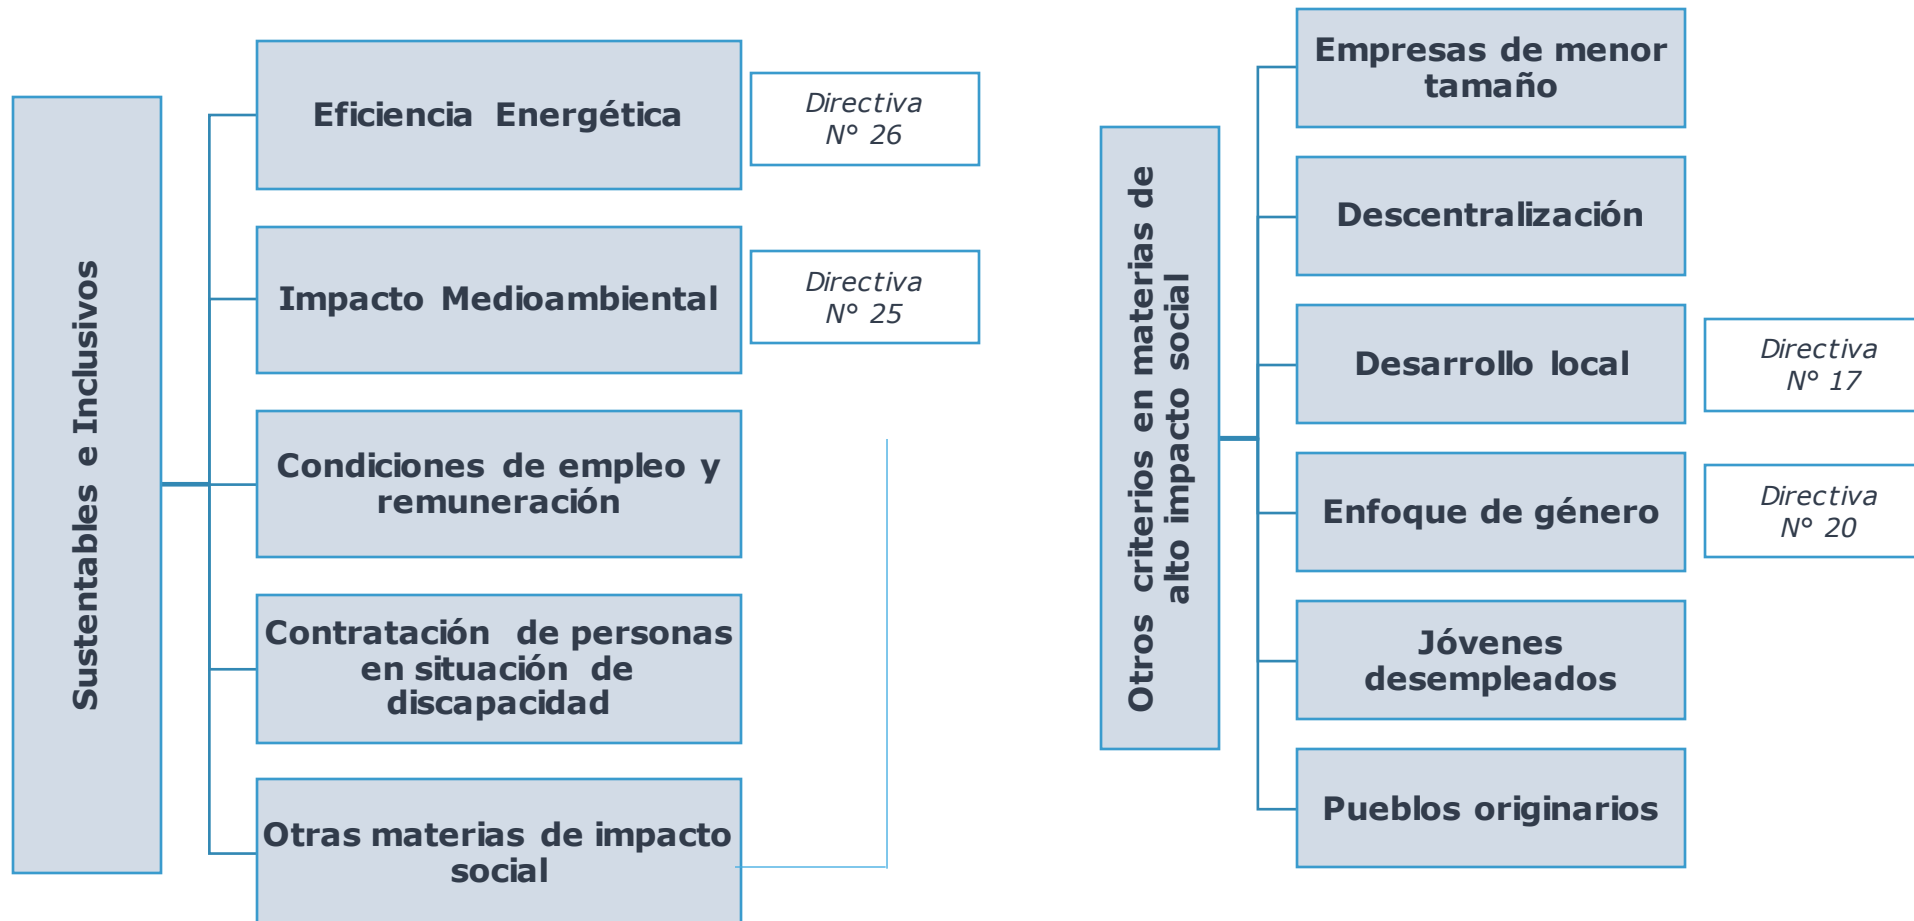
Sustentables e Inclusivos

Eficiencia Energética

Directiva N° 26

Impacto Medioambiental

Directiva N° 25

Condiciones de empleo y remuneración

Contratación de personas en situación de discapacidad

Otras materias de impacto social

Otros criterios en materias de alto impacto social

Empresas de menor tamaño

Descentralización

Desarrollo local

Directiva N° 17

Enfoque de género

Directiva N° 20

Jóvenes desempleados

Pueblos originarios